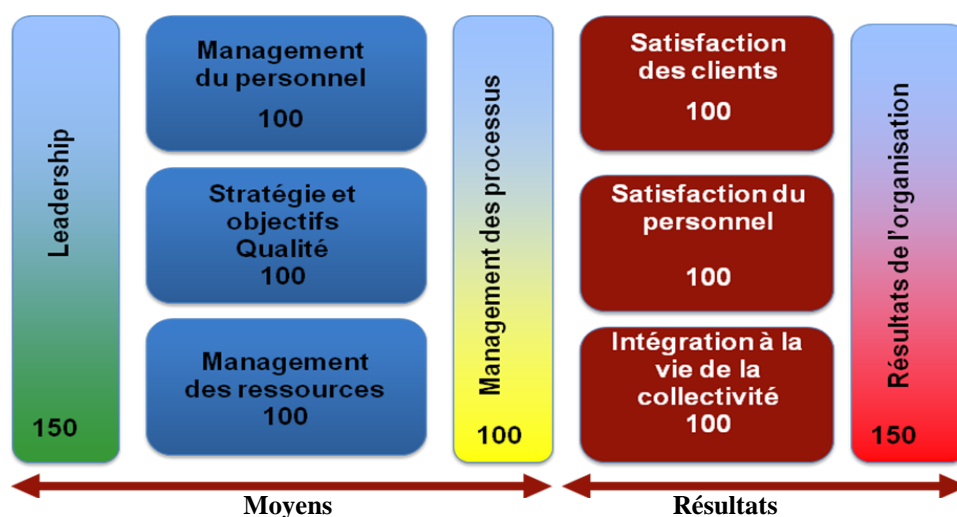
Leadership

150

Management du personnel

100

Stratégie et objectifs Qualité

100

Management des ressources

100

Management des processus

100

Satisfaction des clients

100

Satisfaction du personnel

100

Intégration à la vie de la collectivité

100

Résultats de l'organisation

150

Moyens

Résultats